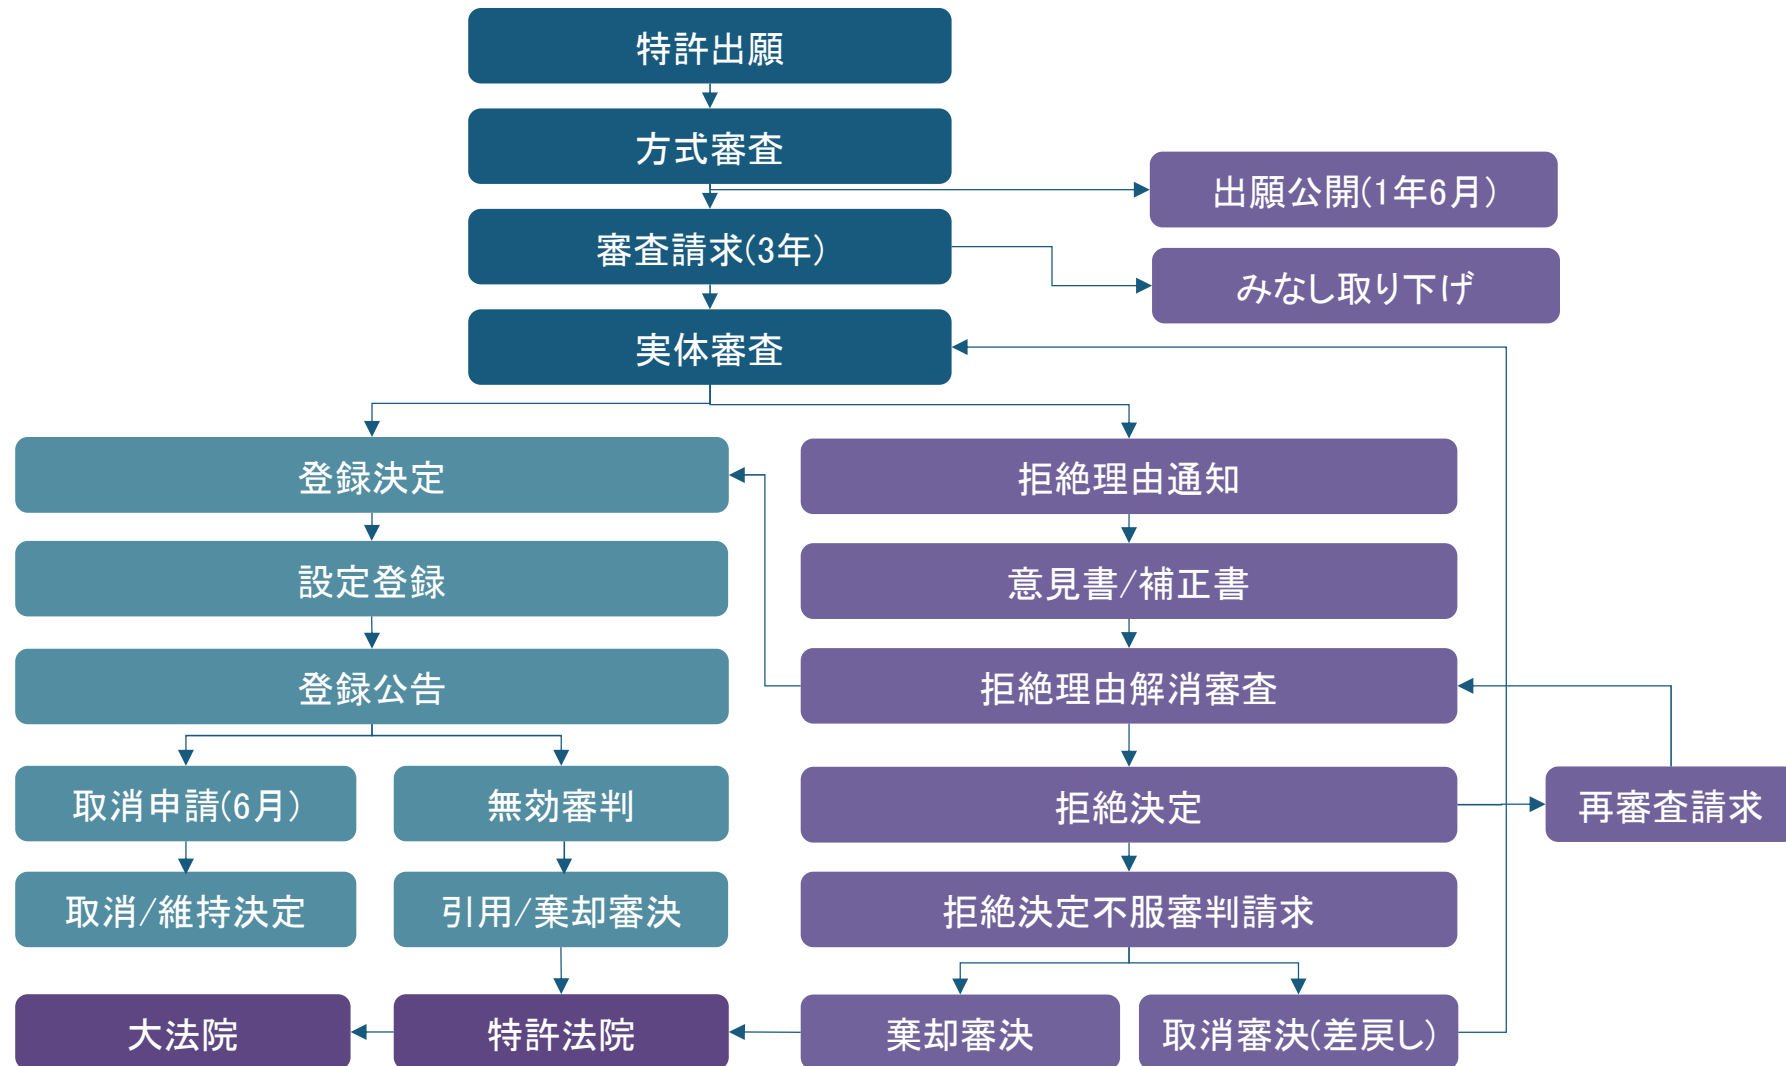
特許出願

方式審査

出願公開(1年6月)

審査請求(3年)

みなし取り下げ

実体審査

登録決定

拒絶理由通知

設定登録

意見書/補正書

登録公告

拒絶理由解消審査

取消申請(6月)

無効審判

拒絶決定

再審査請求

取消/維持決定

引用/棄却審決

拒絶決定不服審判請求

大法院

特許法院

棄却審決

取消審決(差戻し)